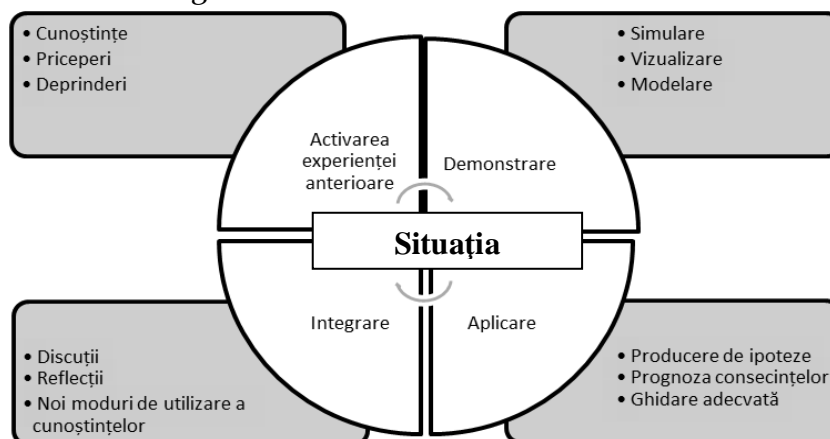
• Cunoștințe
• Priceperi
• Deprinderi

• Simulare
• Vizualizare
• Modelare

Activarea experienței anterioare

Demonstrare

Situația

Integrare

Aplicare

• Discuții
• Reflecții
• Noi moduri de utilizare a cunoștințelor

• Producere de ipoteze
• Prognoza consecințelor
• Ghidare adecvată